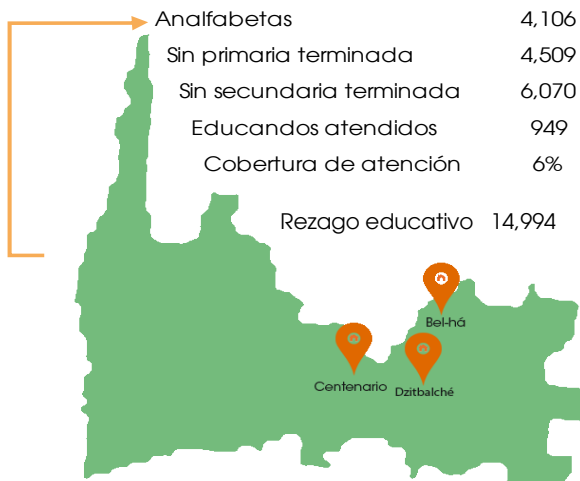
| | |
|---|---|
| Analfabetas | 4,106 |
| Sin primaria terminada | 4,509 |
| Sin secundaria terminada | 6,070 |
| Educandos atendidos | 949 |
| Cobertura de atención | 6% |

Rezago educativo 14,994

Bel-há

Centenario

Dzitbalché